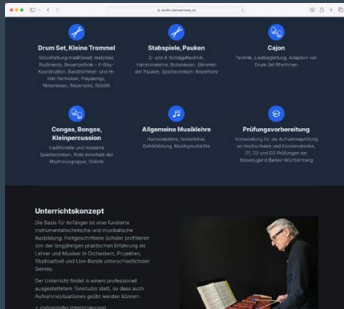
studio-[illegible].de

Drum Set, Kleine Trommel
Stockhaltung traditionell, matched, Rudiments, Besenschlagtechnik, 4-Way-Koordination, Basstrommel und Hi-Hat-Technik, Playalongs, Notenlesen, Repertoire, Stilistik

Stabspiele, Pauken
2- und 4-Schlägeltechnik, Harmonielehre, Notenlesen, Stimmen der Pauken, Spieltechniken, Repertoire

Cajon
Technik, Liedbegleitung, Adaption von Drum Set Rhythmen

Congas, Bongos, Kleinpercussion
traditionelle und moderne Spieltechniken, Rolle innerhalb der Rhythmusgruppe, Stilistik

Allgemeine Musiklehre
Harmonielehre, Tonleitern, Gehörbildung, Musikgeschichte

Prüfungsvorbereitung
Vorbereitung für die Aufnahmeprüfung an Hochschulen und Konservatorien, D1, D2 und D3 Prüfungen der Bläserjugend Baden-Württemberg

Unterrichtskonzept
Die Basis für Anfänger ist eine fundierte instrumentaltechnische und musikalische Ausbildung. Fortgeschrittene Schüler profitieren von der langjährigen praktischen Erfahrung als Lehrer und Musiker in Orchestern, Projekten, Studioarbeit und Live-Bands unterschiedlicher Genres.

Der Unterricht findet in einem professionell ausgestatteten Tonstudio statt, so dass auch Aufnahmesituationen geübt werden können.

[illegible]